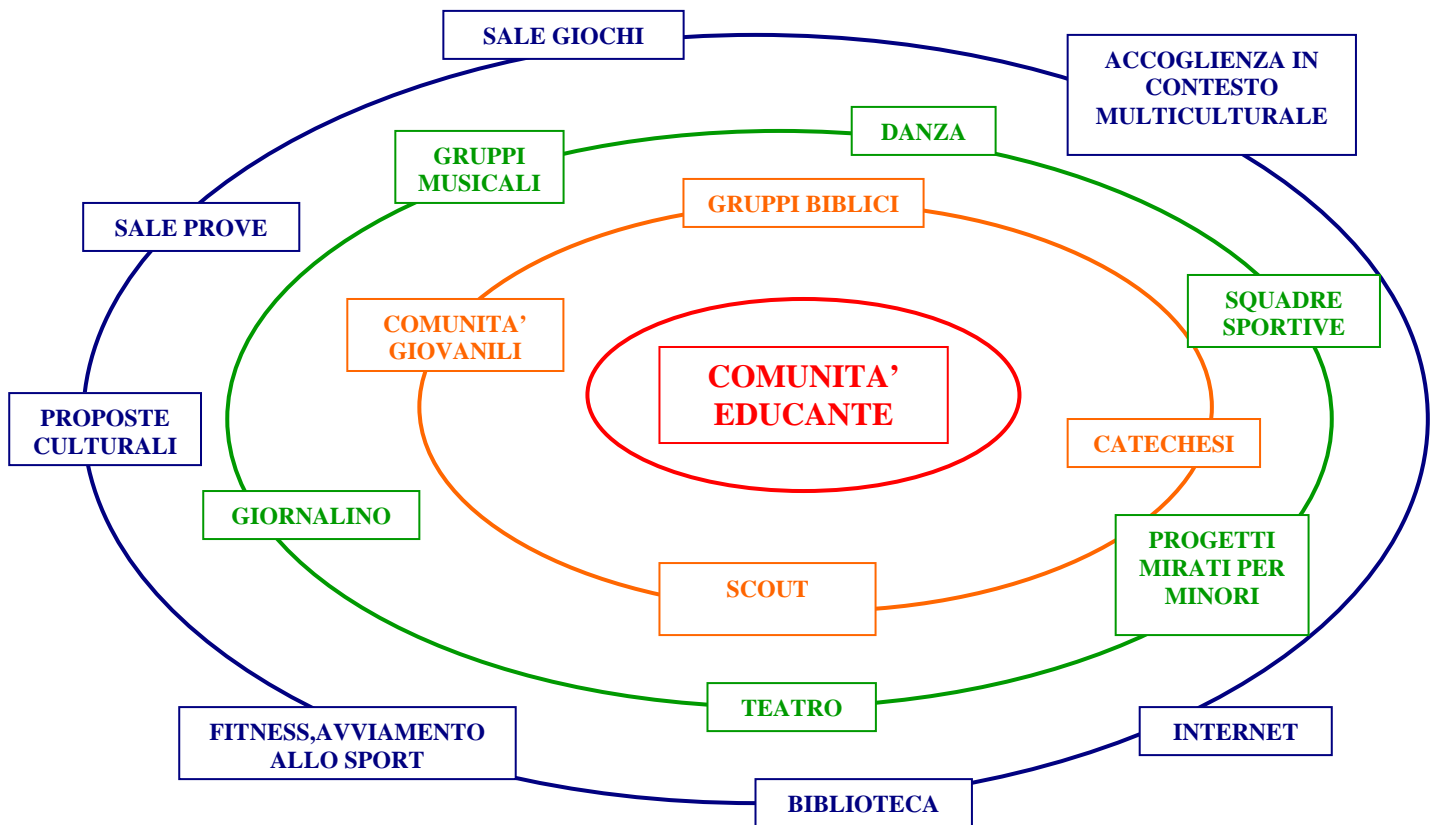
SALE GIOCHI

ACCOGLIENZA IN CONTESTO MULTICULTURALE

DANZA

GRUPPI MUSICALI

GRUPPI BIBLICI

SALE PROVE

SQUADRE SPORTIVE

COMUNITA' GIOVANILI

COMUNITA' EDUCANTE

PROPOSTE CULTURALI

CATECHESI

GIORNALINO

PROGETTI MIRATI PER MINORI

SCOUT

TEATRO

FITNESS,AVVIAMENTO ALLO SPORT

INTERNET

BIBLIOTECA